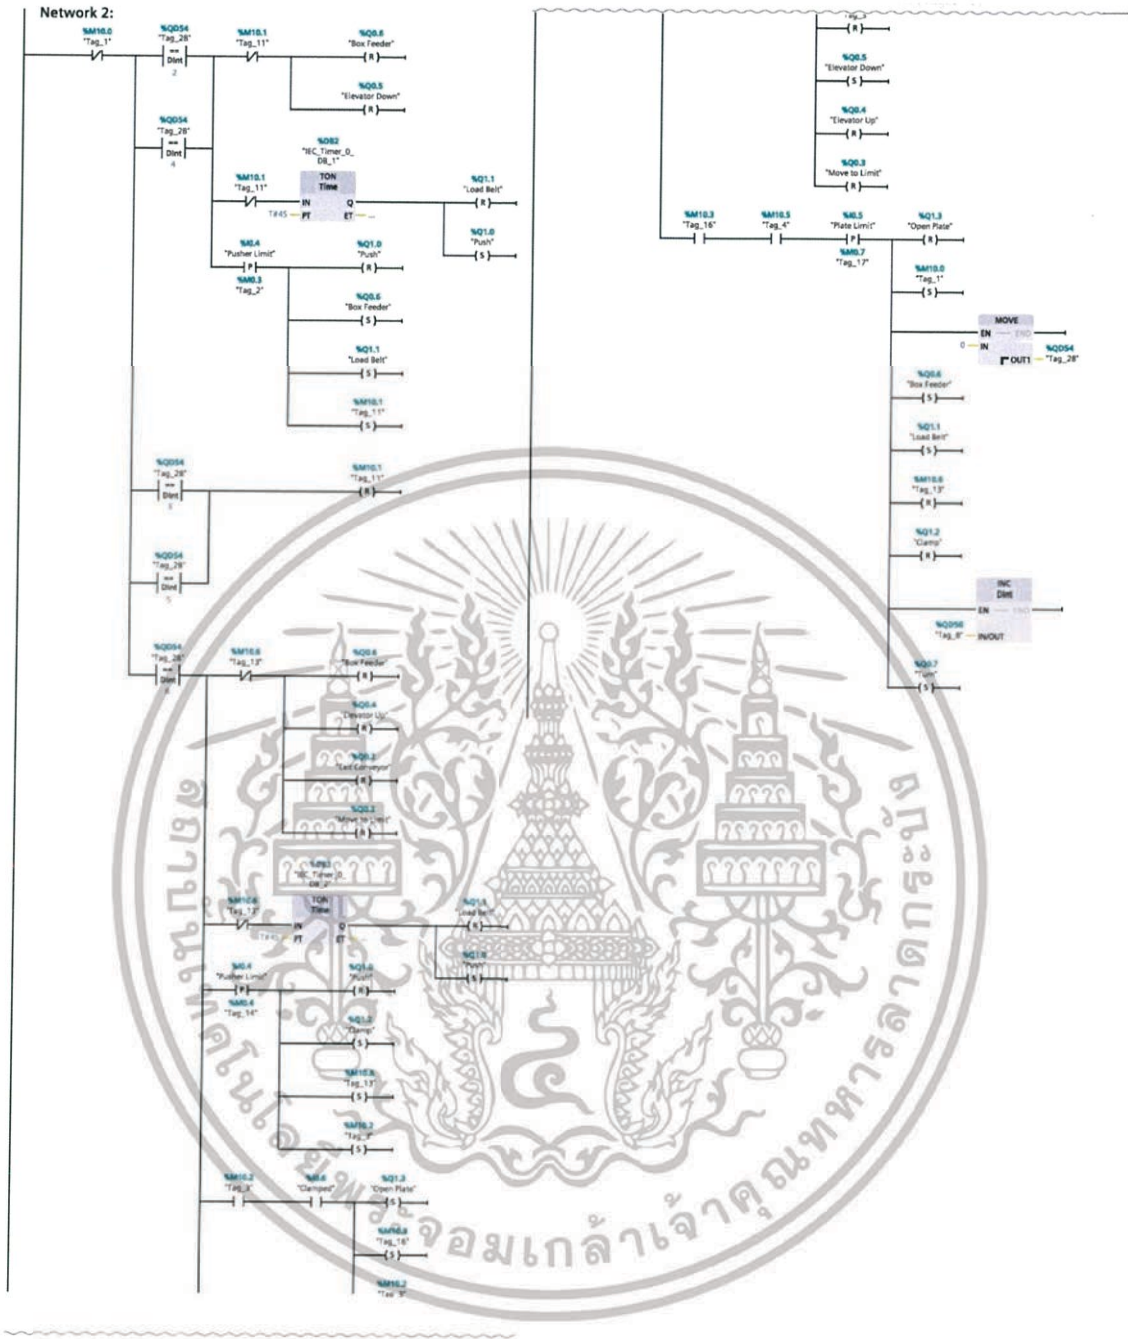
Network 2:

%M10.0
"Tag_1"

%QD54
"Tag_28"
==
DInt
2

%M10.1
"Tag_11"

%Q0.6
"Box Feeder"
(R)

%Q0.5
"Elevator Down"
(R)

%QD54
"Tag_28"
==
DInt
4

%DB2
"IEC_Timer_0_DB_1"
TON
Time

%M10.1
"Tag_11"
IN Q
T#4S PT ET

%Q1.1
"Load Belt"
(R)

%Q1.0
"Push"
(S)

%I0.4
"Pusher Limit"
P
%M0.3
"Tag_2"

%Q1.0
"Push"
(R)

%Q0.6
"Box Feeder"
(S)

%Q1.1
"Load Belt"
(S)

%M10.1
"Tag_11"
(S)

%QD54
"Tag_28"
==
DInt
3

%M10.1
"Tag_11"
(R)

%QD54
"Tag_28"
==
DInt
5

%QD54
"Tag_28"
==
DInt
6

%M10.6
"Tag_13"

%Q0.6
"Box Feeder"
(R)

%Q0.4
"Elevator Up"
(R)

%Q0.2
"Exit Conveyor"
(R)

%Q0.3
"Move to Limit"
(R)

%DB3
"IEC_Timer_0_DB_2"
TON
Time

%M10.6
"Tag_13"
IN Q
T#4S PT ET

%Q1.1
"Load Belt"
(R)

%Q1.0
"Push"
(S)

%I0.4
"Pusher Limit"
P
%M0.4
"Tag_14"

%Q1.0
"Push"
(R)

%Q1.2
"Clamp"
(S)

%M10.6
"Tag_13"
(S)

%M10.2
"Tag_3"
(S)

%M10.2
"Tag_3"

"Clamped"

%Q1.3
"Open Plate"
(S)

%M10.3
"Tag_16"
(S)

%M10.2
"Tag_3"

"Tag_3"
(R)

%Q0.5
"Elevator Down"
(S)

%Q0.4
"Elevator Up"
(R)

%Q0.3
"Move to Limit"
(R)

%M10.3
"Tag_16"

%M10.5
"Tag_4"

%I0.5
"Plate Limit"
P
%M0.7
"Tag_17"

%Q1.3
"Open Plate"
(R)

%M10.0
"Tag_1"
(S)

MOVE
EN ENO
0 IN
OUT1 %QD54 "Tag_28"

%Q0.6
"Box Feeder"
(S)

%Q1.1
"Load Belt"
(S)

%M10.6
"Tag_13"
(R)

%Q1.2
"Clamp"
(R)

INC
DInt
EN ENO
%QD50
"Tag_8" IN/OUT

%Q0.7
"Turn"
(S)

จอมเกล้าเจ้าคุณทหารลาดกระบัง